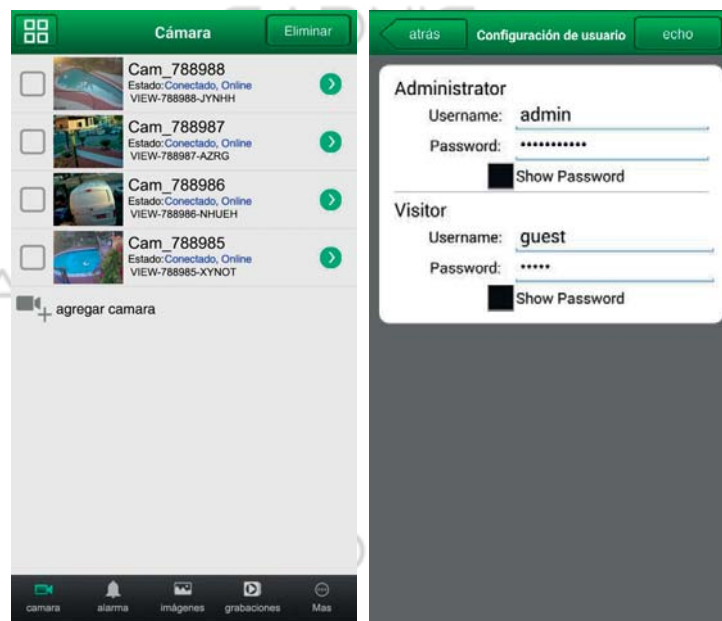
Cámara
Eliminar

Cam_788988
Estado:Conectado, Online
VIEW-788988-JYNHH

Cam_788987
Estado:Conectado, Online
VIEW-788987-AZRG

Cam_788986
Estado:Conectado, Online
VIEW-788986-NHUEH

Cam_788985
Estado:Conectado, Online
VIEW-788985-XYNOT

agregar camara

camara alarma imágenes grabaciones Mas

atrás
Configuración de usuario
echo

Administrator
Username: admin
Password: •••••••••••
Show Password

Visitor
Username: guest
Password: •••••
Show Password